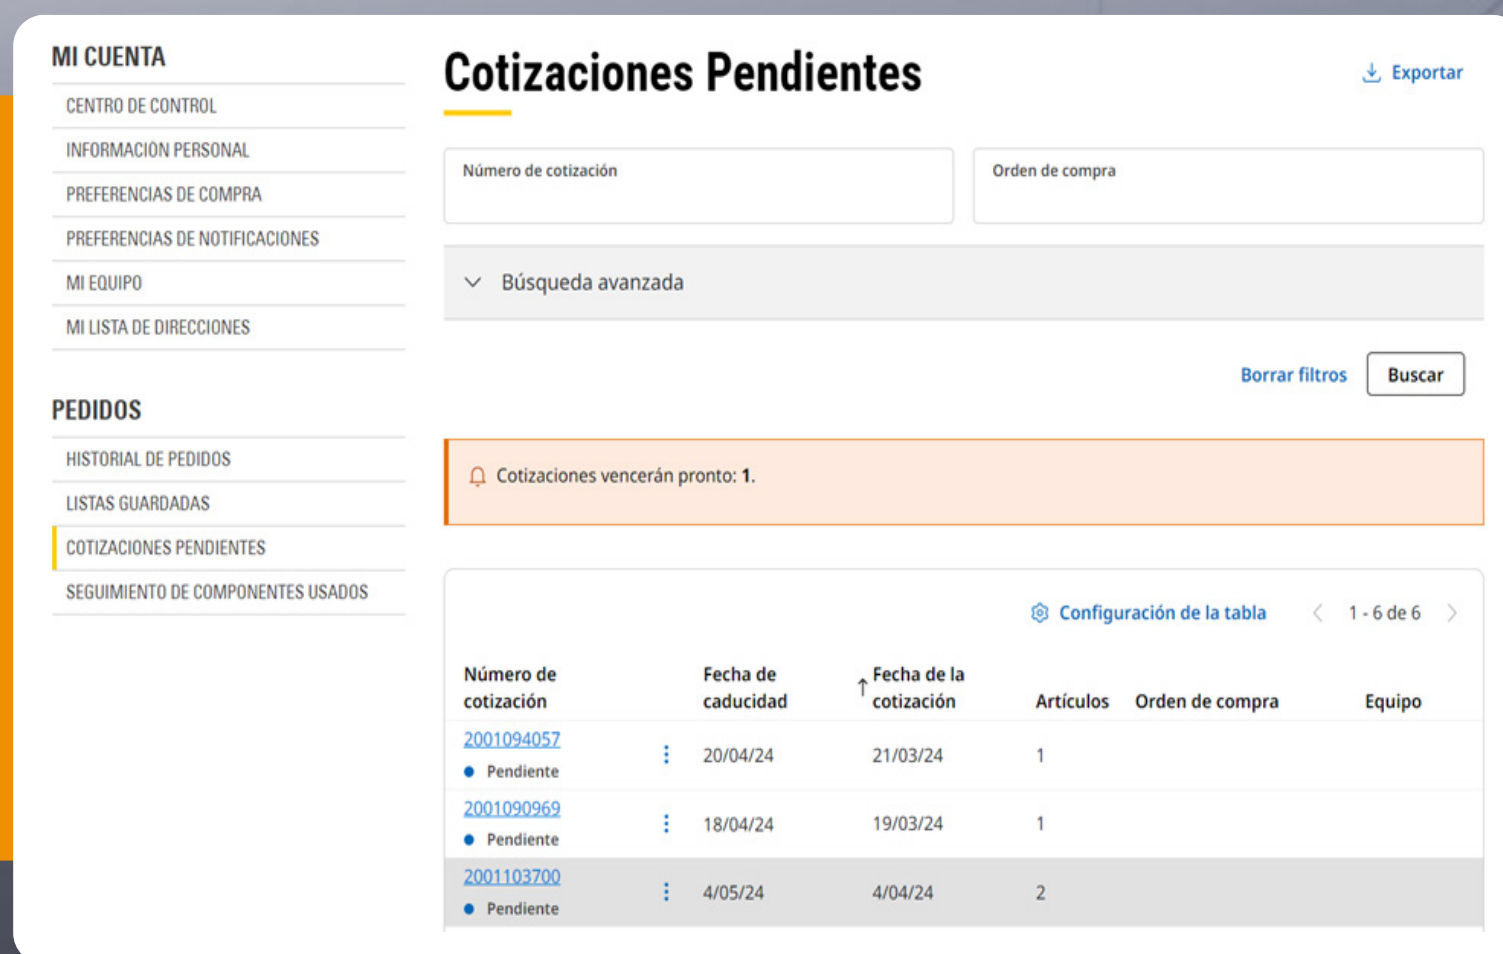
MI CUENTA

CENTRO DE CONTROL

INFORMACIÓN PERSONAL

PREFERENCIAS DE COMPRA

PREFERENCIAS DE NOTIFICACIONES

MI EQUIPO

MI LISTA DE DIRECCIONES

PEDIDOS

HISTORIAL DE PEDIDOS

LISTAS GUARDADAS

COTIZACIONES PENDIENTES

SEGUIMIENTO DE COMPONENTES USADOS

Cotizaciones Pendientes

Exportar

Número de cotización

Orden de compra

Búsqueda avanzada

Borrar filtros

Buscar

Cotizaciones vencerán pronto: 1.

Configuración de la tabla

1 - 6 de 6

| Número de cotización | | Fecha de caducidad | Fecha de la cotización | Artículos | Orden de compra | Equipo |
|---|---|---|---|---|---|---|
| 2001094057 Pendiente | ⋮ | 20/04/24 | 21/03/24 | 1 | | |
| 2001090969 Pendiente | ⋮ | 18/04/24 | 19/03/24 | 1 | | |
| 2001103700 Pendiente | ⋮ | 4/05/24 | 4/04/24 | 2 | | |